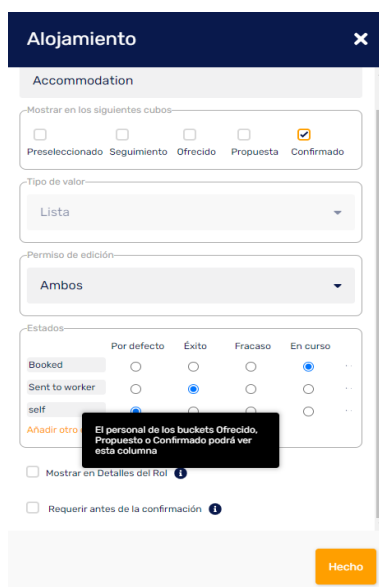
Alojamiento

Accommodation

Mostrar en los siguientes cubos

Preseleccionado Seguimiento Ofrecido Propuesta Confirmado

Tipo de valor

Lista

Permiso de edición

Ambos

Estados

| | Por defecto | Éxito | Fracaso | En curso |
|---|---|---|---|---|
| Booked | | | | |
| Sent to worker | | | | |
| self | | | | |

Añadir otro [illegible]

El personal de los buckets Ofrecido, Propuesto o Confirmado podrá ver esta columna

Mostrar en Detalles del Rol

Requerir antes de la confirmación

Hecho